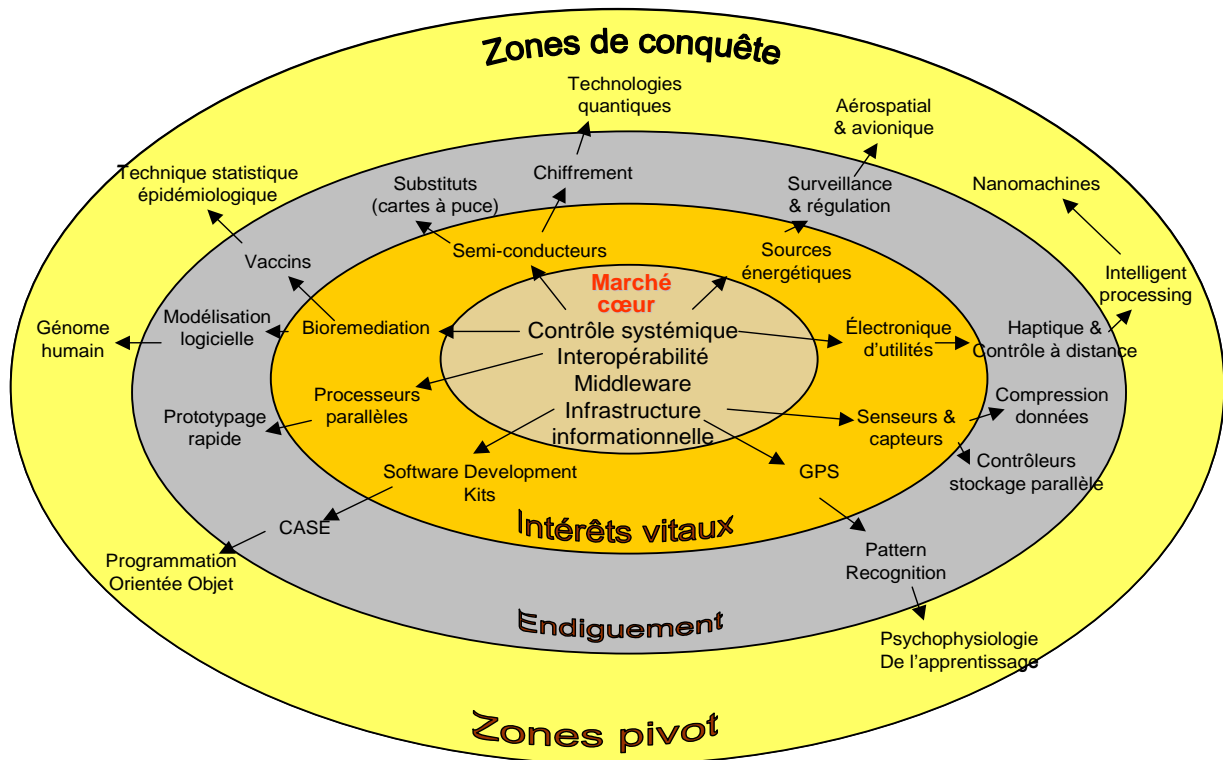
Zones de conquête

Technologies quantiques

Aérospatial & avionique

Technique statistique épidémiologique

Chiffrement

Substituts (cartes à puce)

Surveillance & régulation

Nanomachines

Vaccins

Semi-conducteurs

Sources énergétiques

Intelligent processing

Marché cœur

Génome humain

Modélisation logicielle

Bioremediation

Contrôle systémique
Interopérabilité
Middleware
Infrastructure informationnelle

Électronique d'utilités

Haptique & Contrôle à distance

Processeurs parallèles

Compression données

Prototypage rapide

Senseurs & capteurs

Software Development Kits

GPS

Contrôleurs stockage parallèle

Intérêts vitaux

CASE

Programmation Orientée Objet

Pattern Recognition

Endiguement

Psychophysiologie De l'apprentissage

Zones pivot